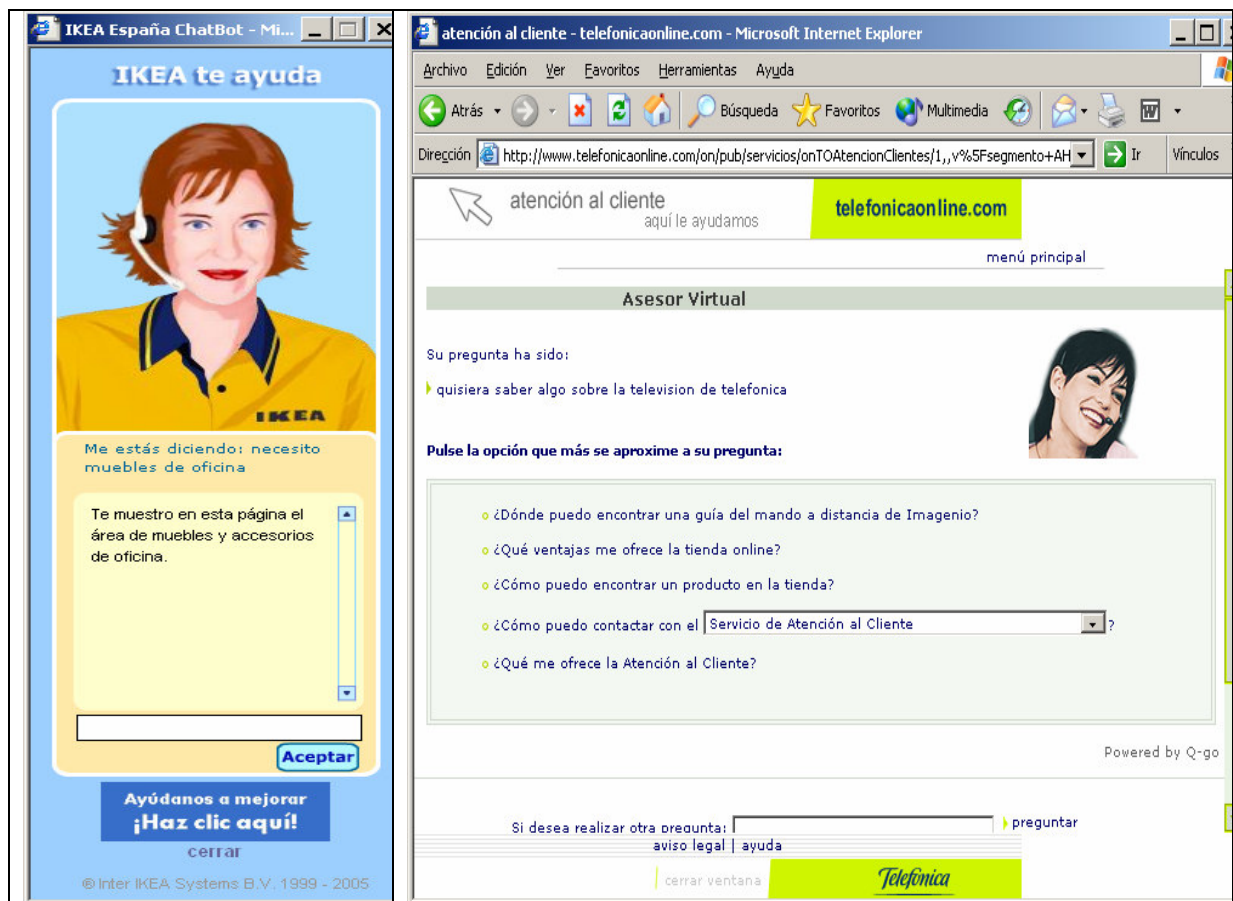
IKEA España ChatBot - Mi...

IKEA te ayuda

IKEA

Me estás diciendo: necesito muebles de oficina

Te muestro en esta página el área de muebles y accesorios de oficina.

Aceptar

Ayúdanos a mejorar
¡Haz clic aquí!

cerrar

® Inter IKEA Systems B.V. 1999 - 2005

atención al cliente - telefonicaonline.com - Microsoft Internet Explorer

Archivo Edición Ver Favoritos Herramientas Ayuda

Atrás Búsqueda Favoritos Multimedia

Dirección http://www.telefonicaonline.com/on/pub/servicios/onTOAtencionClientes/1,,v%5Fsegmento+AH Ir Vínculos

atención al cliente
aquí le ayudamos

telefonicaonline.com

menú principal

Asesor Virtual

Su pregunta ha sido:

quisiera saber algo sobre la television de telefonica

Pulse la opción que más se aproxime a su pregunta:

¿Dónde puedo encontrar una guía del mando a distancia de Imagenio?

¿Qué ventajas me ofrece la tienda online?

¿Cómo puedo encontrar un producto en la tienda?

¿Cómo puedo contactar con el Servicio de Atención al Cliente ?

¿Qué me ofrece la Atención al Cliente?

Powered by Q-go

Si desea realizar otra pregunta: preguntar

aviso legal | ayuda

cerrar ventana

Telefónica